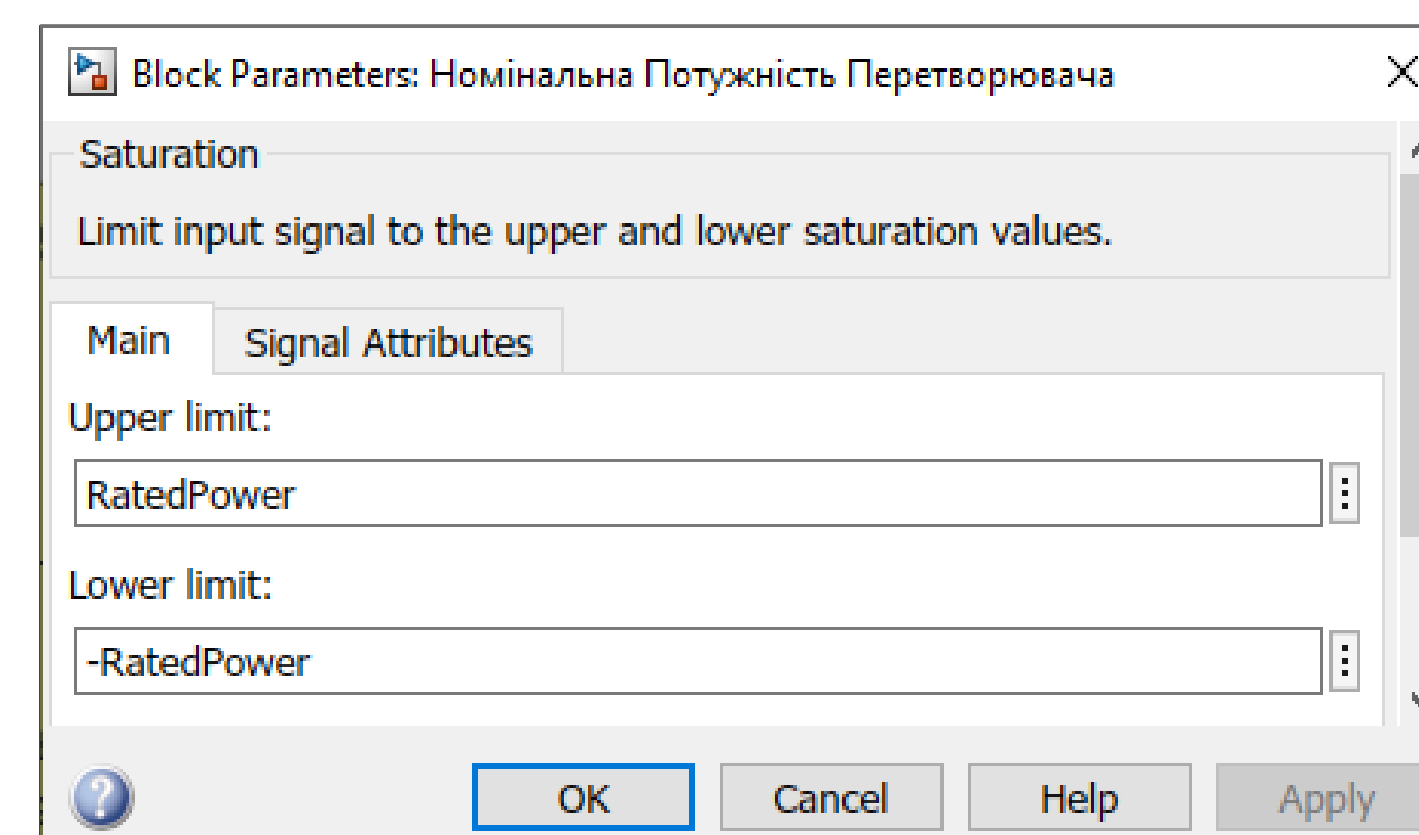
Block Parameters: Номінальна Потужність Перетворювача

Saturation

Limit input signal to the upper and lower saturation values.

Main

Signal Attributes

Upper limit:

RatedPower

Lower limit:

-RatedPower

OK

Cancel

Help

Apply